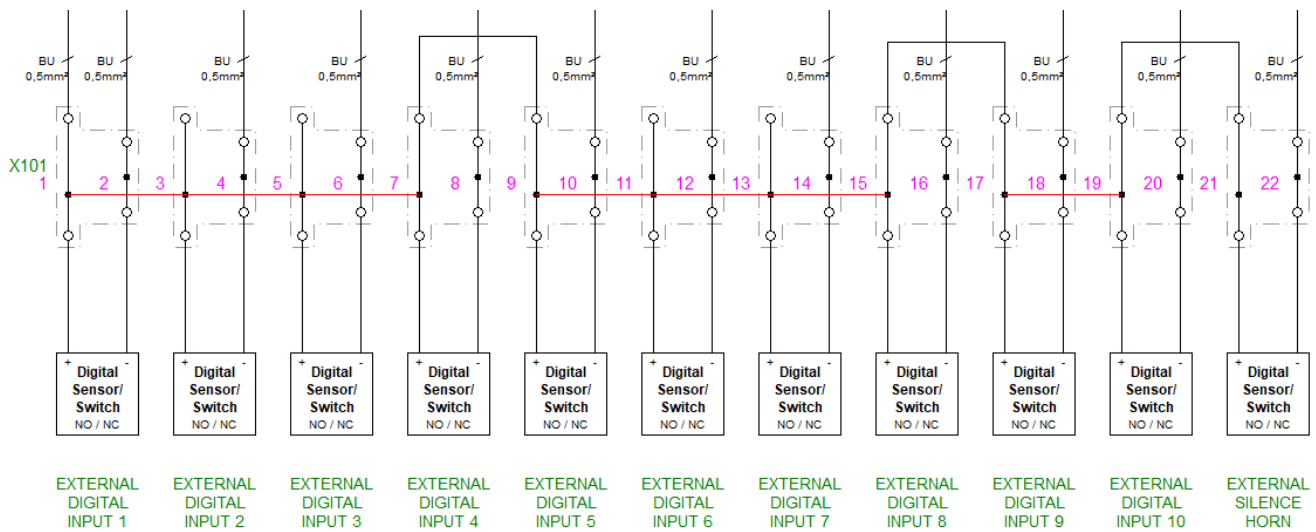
BU
0,5mm²
BU
0,5mm²
BU
0,5mm²
BU
0,5mm²
BU
0,5mm²
BU
0,5mm²
BU
0,5mm²
BU
0,5mm²
BU
0,5mm²
BU
0,5mm²
BU
0,5mm²
BU
0,5mm²
BU
0,5mm²

X101
1 2 3 4 5 6 7 8 9 10 11 12 13 14 15 16 17 18 19 20 21 22

+ Digital Sensor/ Switch - NO / NC
+ Digital Sensor/ Switch - NO / NC
+ Digital Sensor/ Switch - NO / NC
+ Digital Sensor/ Switch - NO / NC
+ Digital Sensor/ Switch - NO / NC
+ Digital Sensor/ Switch - NO / NC
+ Digital Sensor/ Switch - NO / NC
+ Digital Sensor/ Switch - NO / NC
+ Digital Sensor/ Switch - NO / NC
+ Digital Sensor/ Switch - NO / NC
+ Digital Sensor/ Switch - NO / NC

EXTERNAL DIGITAL INPUT 1
EXTERNAL DIGITAL INPUT 2
EXTERNAL DIGITAL INPUT 3
EXTERNAL DIGITAL INPUT 4
EXTERNAL DIGITAL INPUT 5
EXTERNAL DIGITAL INPUT 6
EXTERNAL DIGITAL INPUT 7
EXTERNAL DIGITAL INPUT 8
EXTERNAL DIGITAL INPUT 9
EXTERNAL DIGITAL INPUT 10
EXTERNAL SILENCE HORN